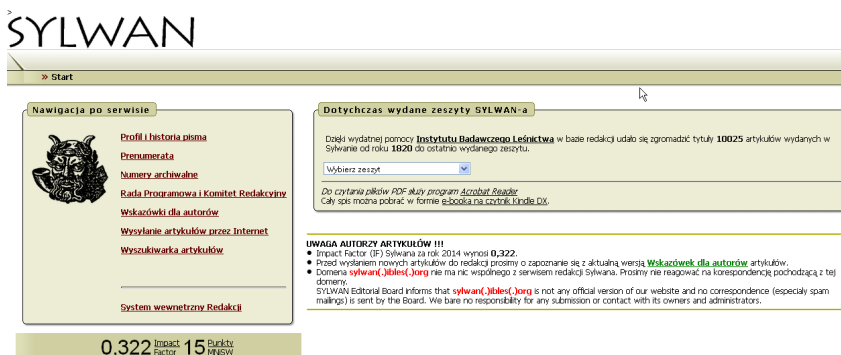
SYLWAN

» Start

Nawigacja po serwisie

Profil i historia pisma

Prenumerata

Numery archiwalne

Rada Programowa i Komitet Redakcyjny

Wskazówki dla autorów

Wysyłanie artykułów przez Internet

Wyszukiwarka artykułów

System wewnętrzny Redakcji

0.322 Impact Factor 15 Punkty MNiSW

Dotychczas wydane zeszyty SYLWAN-a

Dzięki wydatnej pomocy Instytutu Badawczego Leśnictwa w bazie redakcji udało się zgromadzić tytuły 10025 artykułów wydanych w Sylwanie od roku 1820 do ostatnio wydanego zeszytu.

Wybierz zeszyt

Do czytania plików PDF służy program Acrobat Reader
Cały spis można pobrać w formie e-booka na czytnik Kindle DX.

UWAGA AUTORZY ARTYKUŁÓW !!!
• Impact Factor (IF) Sylwana za rok 2014 wynosi 0,322.
• Przed wysłaniem nowych artykułów do redakcji prosimy o zapoznanie się z aktualną wersją Wskazówek dla autorów artykułów.
• Domena sylwan(.)ibles(.)org nie ma nic wspólnego z serwisem redakcji Sylwana. Prosimy nie reagować na korespondencję pochodzącą z tej domeny.
SYLWAN Editorial Board informs that sylwan(.)ibles(.)org is not any official version of our website and no correspondence (especialy spam mailings) is sent by the Board. We bare no responsibility for any submission or contact with its owners and administrators.